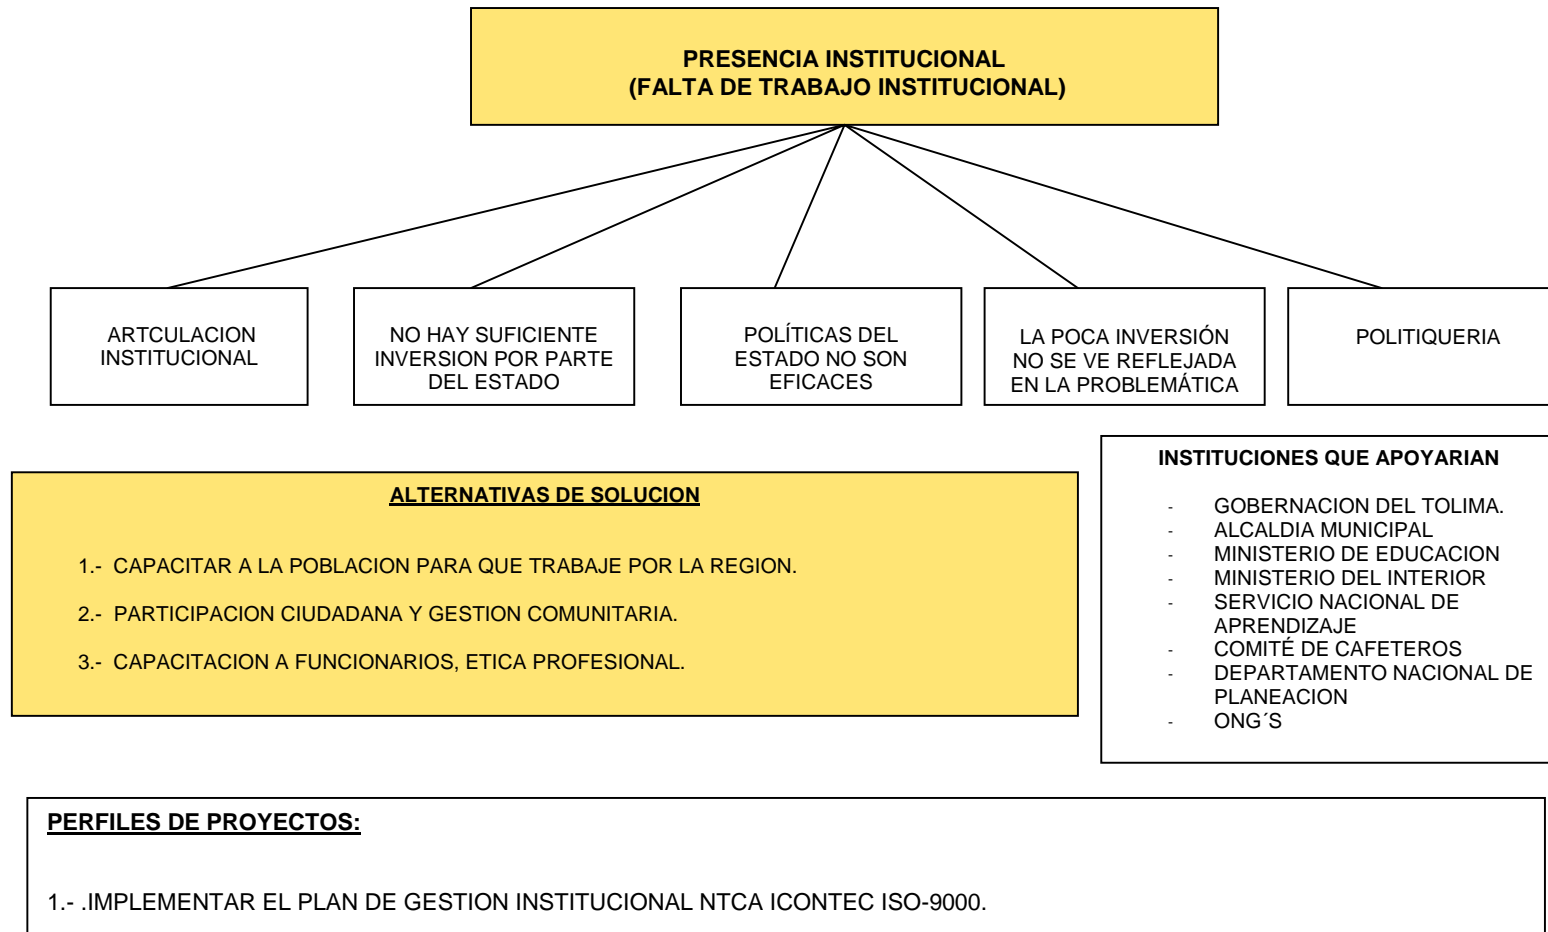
PRESENCIA INSTITUCIONAL
(FALTA DE TRABAJO INSTITUCIONAL)

ARTCULACION INSTITUCIONAL

NO HAY SUFICIENTE INVERSION POR PARTE DEL ESTADO

POLÍTICAS DEL ESTADO NO SON EFICACES

LA POCA INVERSIÓN NO SE VE REFLEJADA EN LA PROBLEMÁTICA

POLITIQUERIA

ALTERNATIVAS DE SOLUCION

1.- CAPACITAR A LA POBLACION PARA QUE TRABAJE POR LA REGION.

2.- PARTICIPACION CIUDADANA Y GESTION COMUNITARIA.

3.- CAPACITACION A FUNCIONARIOS, ETICA PROFESIONAL.

INSTITUCIONES QUE APOYARIAN

- GOBERNACION DEL TOLIMA.
- ALCALDIA MUNICIPAL
- MINISTERIO DE EDUCACION
- MINISTERIO DEL INTERIOR
- SERVICIO NACIONAL DE APRENDIZAJE
- COMITÉ DE CAFETEROS
- DEPARTAMENTO NACIONAL DE PLANEACION
- ONG´S

PERFILES DE PROYECTOS:

1.- .IMPLEMENTAR EL PLAN DE GESTION INSTITUCIONAL NTCA ICONTEC ISO-9000.